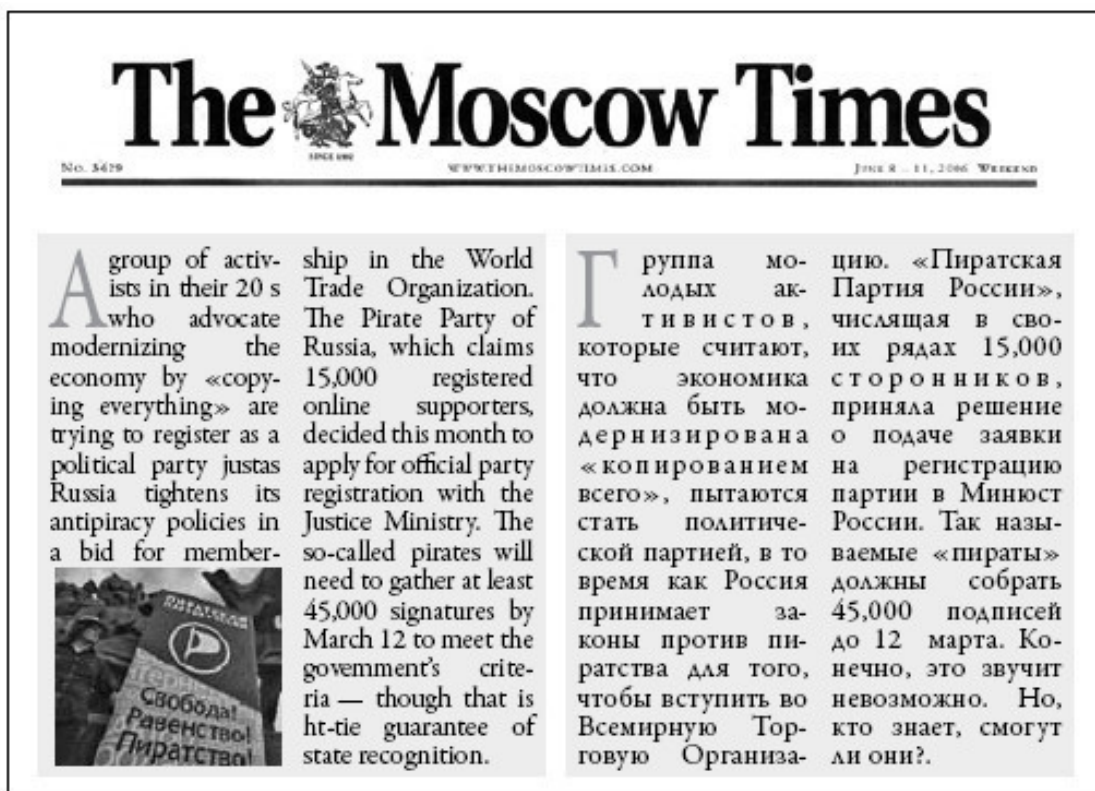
The Moscow Times

No. 3479 SINCE 1992 WWW.THEMOSCOWTIMES.COM JUNE 8 – 11, 2006 WEEKEND

A group of activists in their 20 s who advocate modernizing the economy by «copying everything» are trying to register as a political party justas Russia tightens its antipiracy policies in a bid for membership in the World Trade Organization. The Pirate Party of Russia, which claims 15,000 registered online supporters, decided this month to apply for official party registration with the Justice Ministry. The so-called pirates will need to gather at least 45,000 signatures by March 12 to meet the govemment's criteria — though that is ht-tie guarantee of state recognition.

Свобода! Равенство! Пиратство!

Группа молодых активистов, которые считают, что экономика должна быть модернизирована «копированием всего», пытаются стать политической партией, в то время как Россия принимает законы против пиратства для того, чтобы вступить во Всемирную Торговую Организацию. «Пиратская Партия России», числящая в своих рядах 15,000 сторонников, приняла решение о подаче заявки на регистрацию партии в Минюст России. Так называемые «пираты» должны собрать 45,000 подписей до 12 марта. Конечно, это звучит невозможно. Но, кто знает, смогут ли они?.